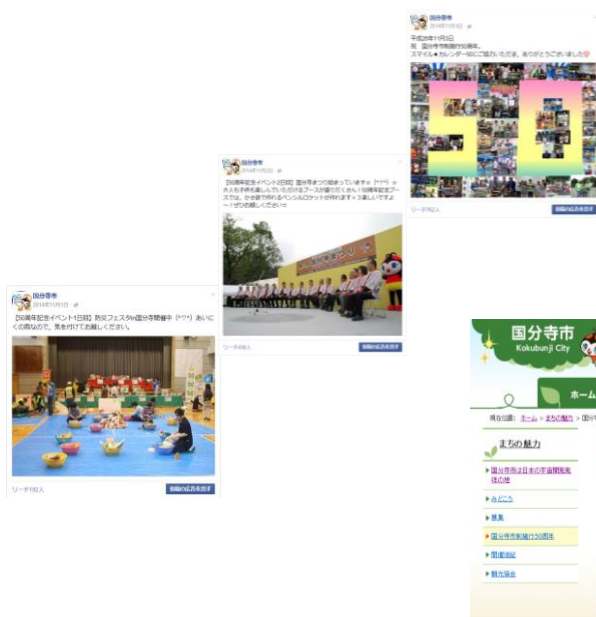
国分寺市
2014年11月3日

平成26年11月3日
祝　国分寺市制施行50周年。
スマイル★カレンダー50にご協力いただき、ありがとうございました

リーチ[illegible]人
投稿の広告を出す

国分寺市
2014年11月2日

【50周年記念イベント2日目】国分寺まつり始まっています♪ (^^*) ☆大人も子供も楽しんでいただけるブースが盛りだくさん！50周年記念ブースでは、かき氷で作れるペンシルロケットが作れます＞３楽しいですよ〜！ぜひお越しください☆

リーチ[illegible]人
投稿の広告を出す

国分寺市
2014年11月1日

【50周年記念イベント1日目】防災フェスタin国分寺開催中 (^^*) あいにくの雨なので、気を付けてお越しください。

リーチ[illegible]人
投稿の広告を出す

国分寺市
Kokubunji City

ホーム

現在位置：ホーム > まちの魅力 > 国分寺

まちの魅力

国分寺市は日本の宇宙開発発祥の地
みどころ
景観
国分寺市制施行50周年
開運地紀
観光協会